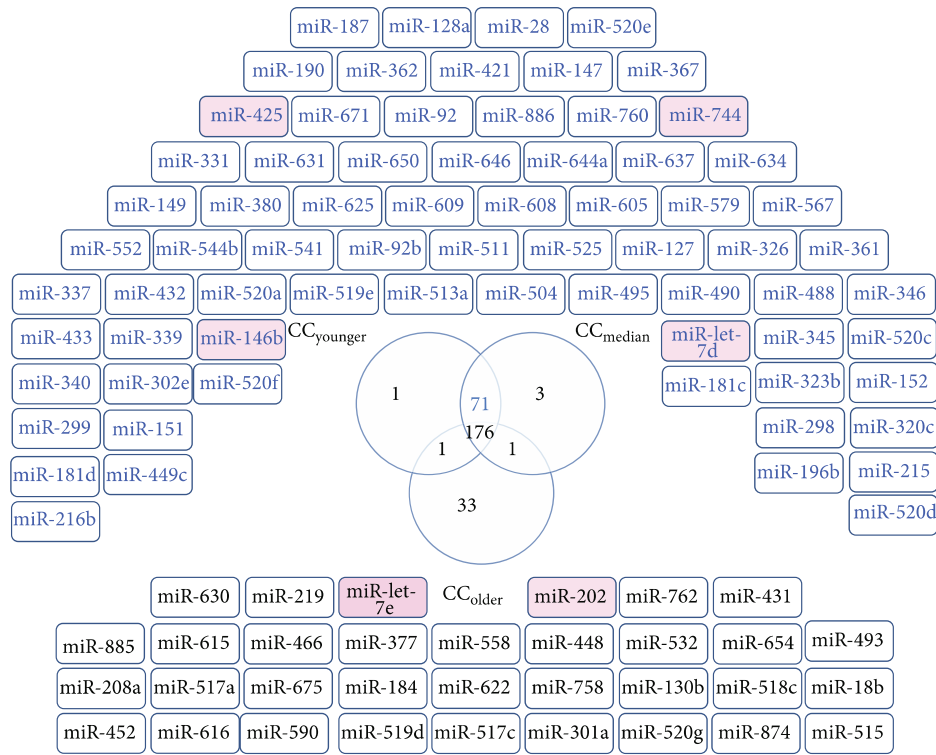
miR-187 miR-128a miR-28 miR-520e

miR-190 miR-362 miR-421 miR-147 miR-367

miR-425 miR-671 miR-92 miR-886 miR-760 miR-744

miR-331 miR-631 miR-650 miR-646 miR-644a miR-637 miR-634

miR-149 miR-380 miR-625 miR-609 miR-608 miR-605 miR-579 miR-567

miR-552 miR-544b miR-541 miR-92b miR-511 miR-525 miR-127 miR-326 miR-361

miR-337 miR-432 miR-520a miR-519e miR-513a miR-504 miR-495 miR-490 miR-488 miR-346

miR-433 miR-339 miR-146b $CC_{younger}$ $CC_{median}$ miR-let-7d miR-345 miR-520c

miR-340 miR-302e miR-520f miR-181c miR-323b miR-152

miR-299 miR-151 miR-298 miR-320c

miR-181d miR-449c miR-196b miR-215

miR-216b miR-520d

1 71 3 176 1 1 33

miR-630 miR-219 miR-let-7e $CC_{older}$ miR-202 miR-762 miR-431

miR-885 miR-615 miR-466 miR-377 miR-558 miR-448 miR-532 miR-654 miR-493

miR-208a miR-517a miR-675 miR-184 miR-622 miR-758 miR-130b miR-518c miR-18b

miR-452 miR-616 miR-590 miR-519d miR-517c miR-301a miR-520g miR-874 miR-515